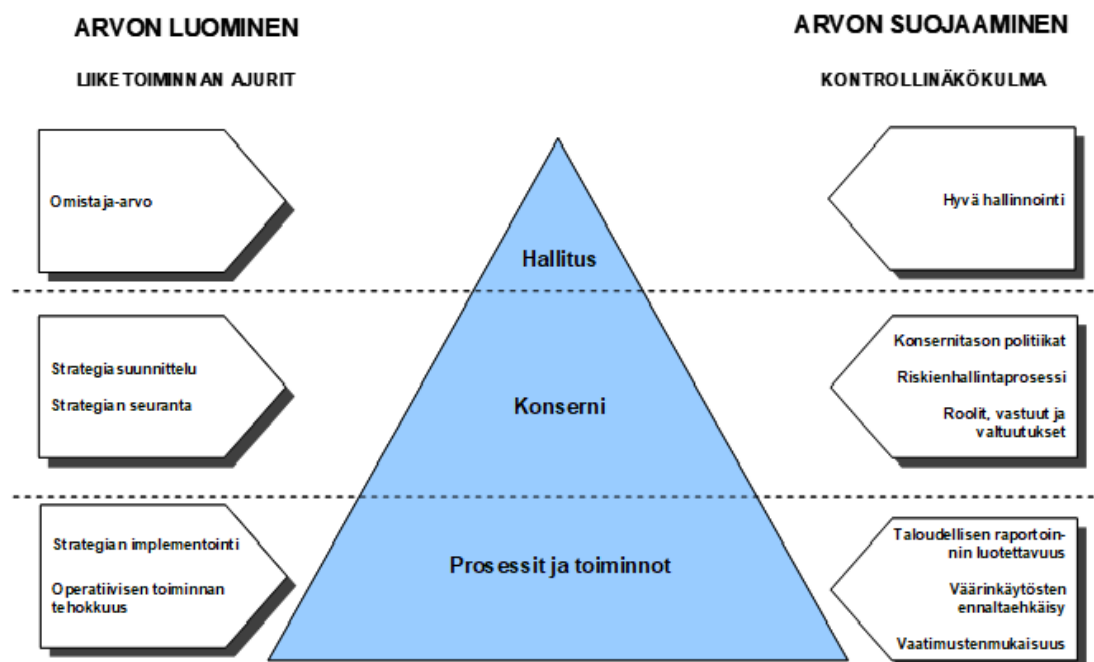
ARVON LUOMINEN

LIIKETOIMINNAN AJURIT

ARVON SUOJAAMINEN

KONTROLLINÄKÖKULMA

Omistaja-arvo

Hyvä hallinnointi

Hallitus

Strategiasuunnittelu

Strategian seuranta

Konserni

Konsernitason politiikat

Riskienhallintaprosessi

Roolit, vastuut ja valtuutukset

Strategian implementointi

Operatiivisen toiminnan tehokkuus

Prosessit ja toiminnot

Taloudellisen raportoinnin luotettavuus

Väärinkäytösten ennaltaehkäisy

Vaatimustenmukaisuus